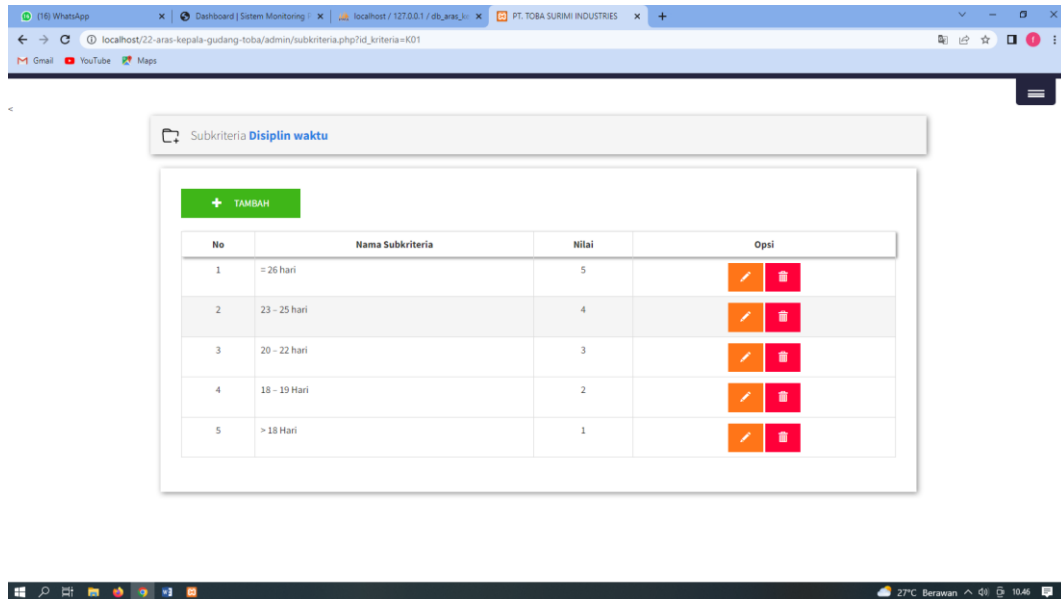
(16) WhatsApp | Dashboard | Sistem Monitoring | localhost / 127.0.0.1 / db_aras_k | PT. TOBA SURIMI INDUSTRIES

localhost/22-aras-kepala-gudang-toba/admin/subkriteria.php?id_kriteria=K01

Gmail YouTube Maps

Subkriteria **Disiplin waktu**

TAMBAH

| No | Nama Subkriteria | Nilai | Opsi |
|---|---|---|---|
| 1 | = 26 hari | 5 | |
| 2 | 23 - 25 hari | 4 | |
| 3 | 20 - 22 hari | 3 | |
| 4 | 18 - 19 Hari | 2 | |
| 5 | > 18 Hari | 1 | |

27°C Berawan 10.46